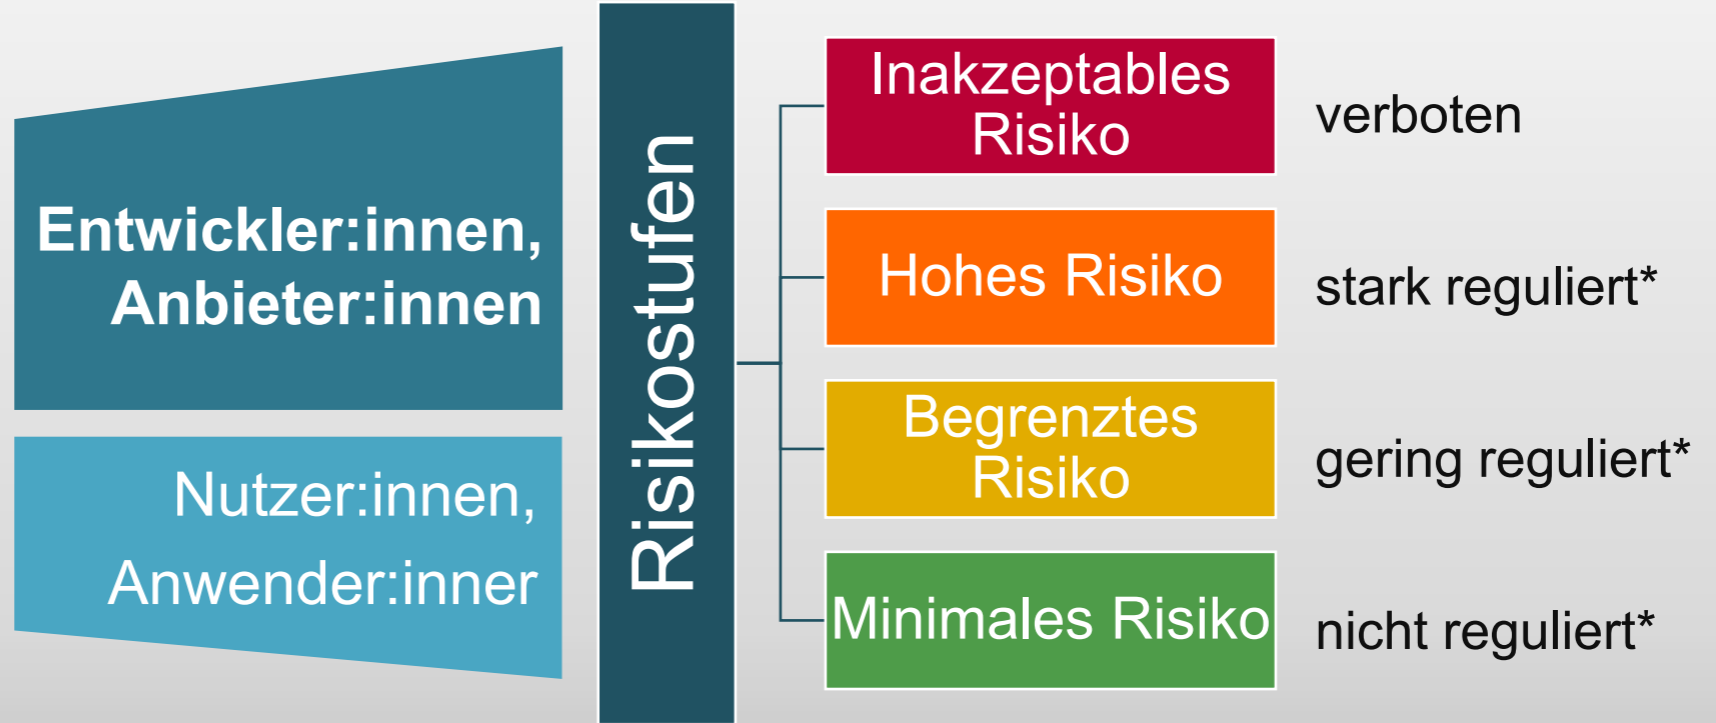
Entwickler:innen, Anbieter:innen

Nutzer:innen, Anwender:inner

Risikostufen

Inakzeptables Risiko

verboten

Hohes Risiko

stark reguliert*

Begrenztes Risiko

gering reguliert*

Minimales Risiko

nicht reguliert*